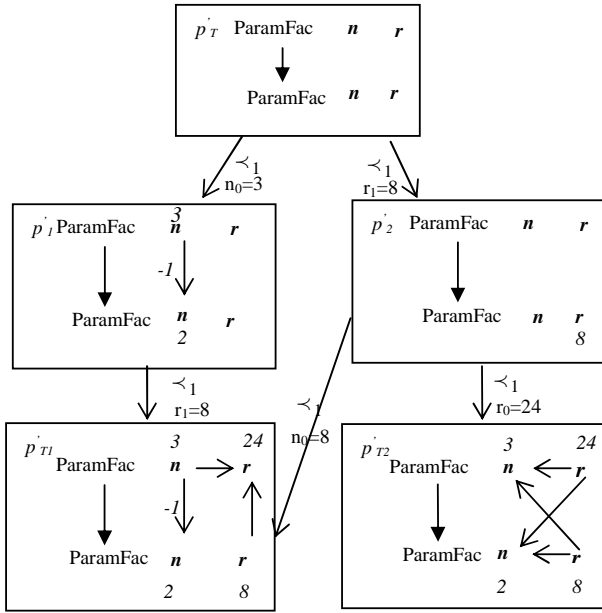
$p'_T$ ParamFac $n$ $r$

ParamFac $n$ $r$

$\prec_1$ $n_0=3$

$\prec_1$ $r_1=8$

$p'_1$ ParamFac $\overset{3}{n}$ $r$

-1

ParamFac $n$ $r$
2

$p'_2$ ParamFac $n$ $r$

ParamFac $n$ $r$
8

$\prec_1$ $r_1=8$

$\prec_1$ $n_0=8$

$\prec_1$ $r_0=24$

$p'_{T1}$ 3 24
ParamFac $n$ $r$

-1

ParamFac $n$ $r$
2 8

$p'_{T2}$ 3 24
ParamFac $n$ $r$

ParamFac $n$ $r$
2 8